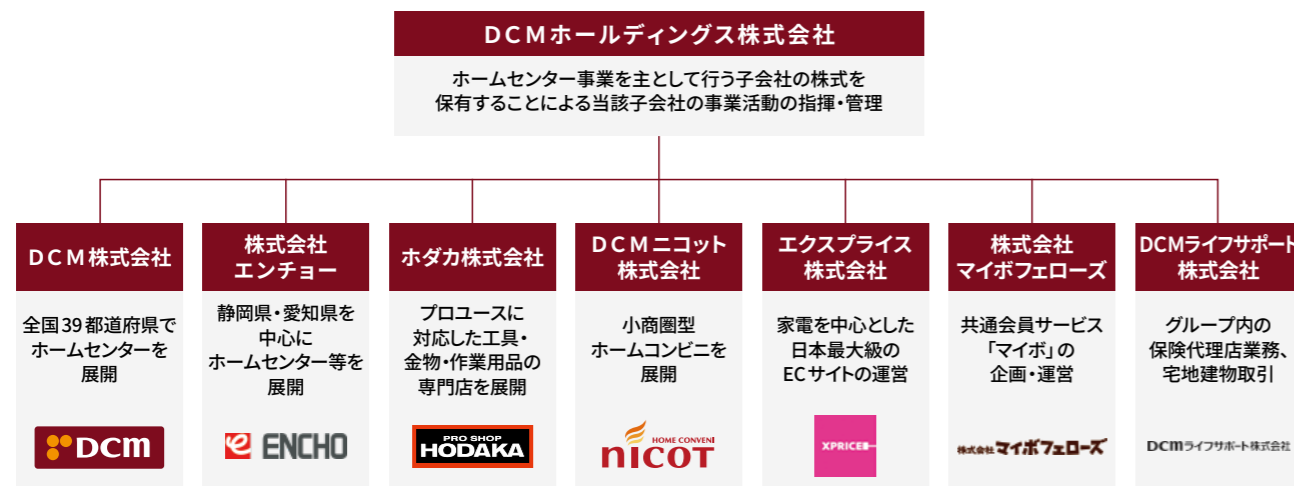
ＤＣＭホールディングス株式会社

ホームセンター事業を主として行う子会社の株式を保有することによる当該子会社の事業活動の指揮・管理

ＤＣＭ株式会社

全国39都道府県でホームセンターを展開

DCM

株式会社エンチョー

静岡県・愛知県を中心にホームセンター等を展開

ENCHO

ホダカ株式会社

プロユースに対応した工具・金物・作業用品の専門店を展開

PRO SHOP HODAKA

ＤＣＭニコット株式会社

小商圏型ホームコンビニを展開

HOME CONVENI NICOT

エクスプライス株式会社

家電を中心とした日本最大級のECサイトの運営

XPRICE

株式会社マイボフェローズ

共通会員サービス「マイボ」の企画・運営

株式会社マイボフェローズ

DCMライフサポート株式会社

グループ内の保険代理店業務、宅地建物取引

DCMライフサポート株式会社